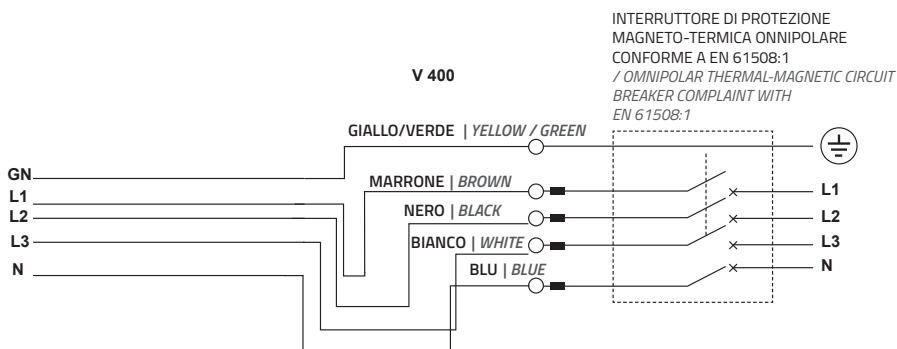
INTERRUTTORE DI PROTEZIONE MAGNETO-TERMICA ONNIPOLARE CONFORME A EN 61508:1
/ OMNIPOLAR THERMAL-MAGNETIC CIRCUIT BREAKER COMPLAINT WITH EN 61508:1

V 400

GIALLO/VERDE | YELLOW / GREEN

GN
L1
L2
L3
N

MARRONE | BROWN
NERO | BLACK
BIANCO | WHITE
BLU | BLUE

L1
L2
L3
N